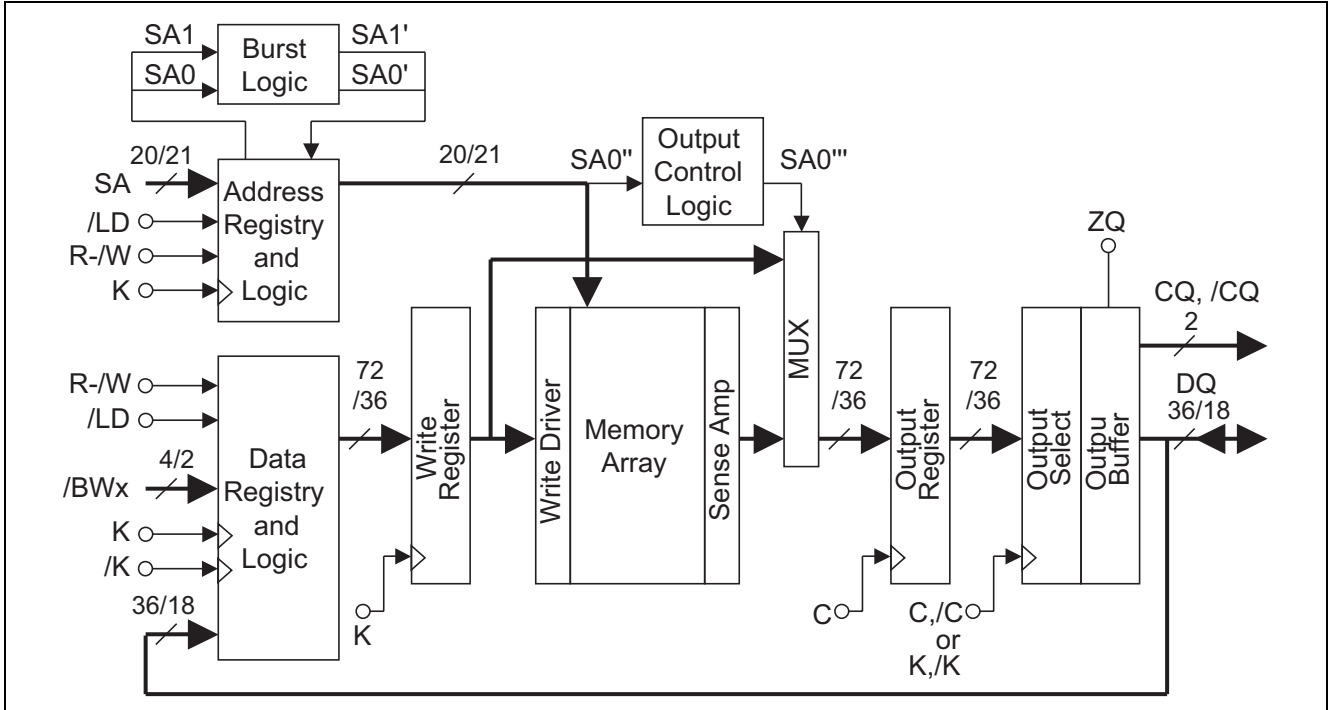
SA1
SA0
Burst Logic
SA1'
SA0'

20/21
SA
/LD
R-/W
K
Address Registry and Logic

20/21
SA0"
Output Control Logic
SA0'''

MUX

ZQ
CQ, /CQ
2

R-/W
/LD
4/2
/BWx
K
/K
Data Registry and Logic
36/18

72
/36
Write Register
K

Write Driver
Memory Array
Sense Amp

72
/36
Output Register
C

72
/36
Output Select
Outpu Buffer
C,/C
or
K,/K

DQ
36/18